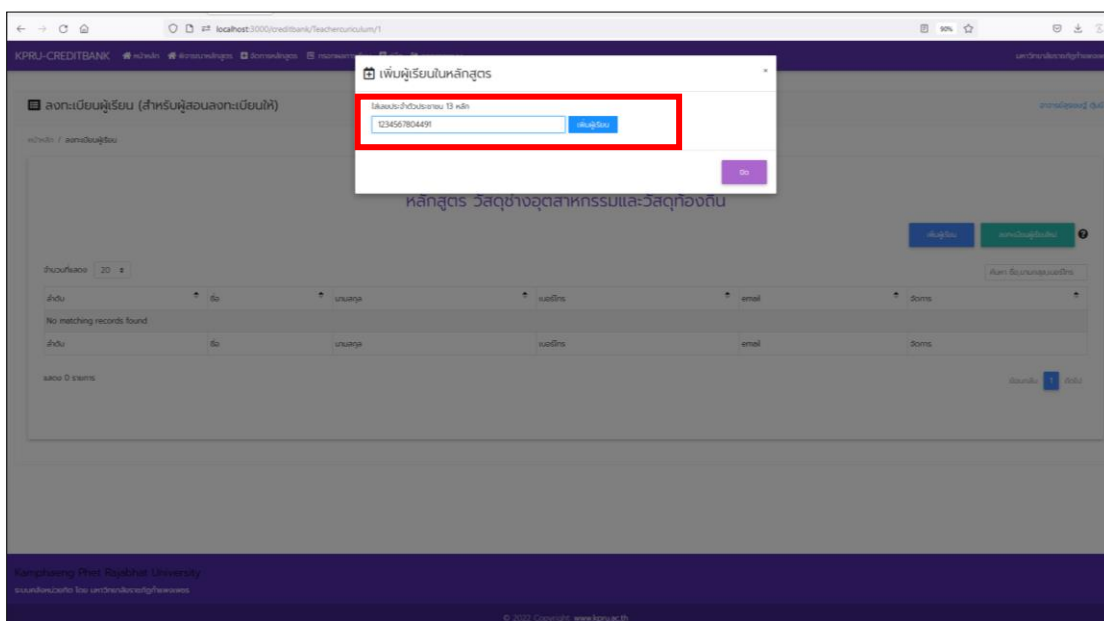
localhost:3000/creditbank/Teachercurriculum/1

90%

KPRU-CREDITBANK

มหาวิทยาลัยราชภัฏกำแพงเพชร

ลงทะเบียนผู้เรียน (สำหรับผู้สอนลงทะเบียนให้)

หน้าหลัก / ลงทะเบียนผู้เรียน

เพิ่มผู้เรียนในหลักสูตร

ใส่เลขประจำตัวประชาชน 13 หลัก

1234567804491

เพิ่มผู้เรียน

ปิด

หลักสูตร วัสดุช่างอุตสาหกรรมและวัสดุท้องถิ่น

เพิ่มผู้เรียน

จำนวนที่แสดง 20

ค้นหา

| ลำดับ | ชื่อ | นามสกุล | เบอร์โทร | email | จัดการ |
|---|---|---|---|---|---|
| No matching records found | | | | | |
| ลำดับ | ชื่อ | นามสกุล | เบอร์โทร | email | จัดการ |

แสดง 0 รายการ

ย้อนกลับ 1 ถัดไป

Kamphaeng Phet Rajabhat University

© 2022 Copyright: www.kpru.ac.th